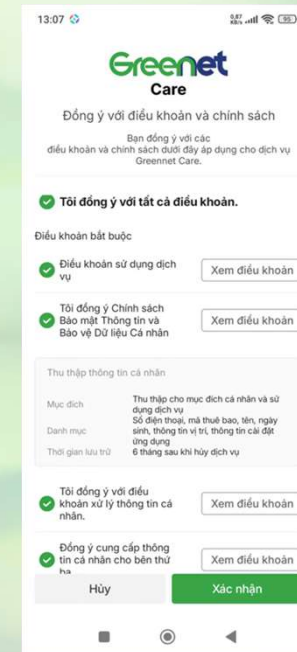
13:07

0,87 KB/s 95

Greenet Care

Đồng ý với điều khoản và chính sách

Bạn đồng ý với các điều khoản và chính sách dưới đây áp dụng cho dịch vụ Greennet Care.

Tôi đồng ý với tất cả điều khoản.

Điều khoản bắt buộc

Điều khoản sử dụng dịch vụ

Xem điều khoản

Tôi đồng ý Chính sách Bảo mật Thông tin và Bảo vệ Dữ liệu Cá nhân

Xem điều khoản

Thu thập thông tin cá nhân

| | |
|---|---|
| Mục đích | Thu thập cho mục đích cá nhân và sử dụng dịch vụ |
| Danh mục | Số điện thoại, mã thuê bao, tên, ngày sinh, thông tin vị trí, thông tin cài đặt ứng dụng |
| Thời gian lưu trữ | 6 tháng sau khi hủy dịch vụ |

Tôi đồng ý với điều khoản xử lý thông tin cá nhân.

Xem điều khoản

Đồng ý cung cấp thông tin cá nhân cho bên thứ ba

Xem điều khoản

Hủy

Xác nhận